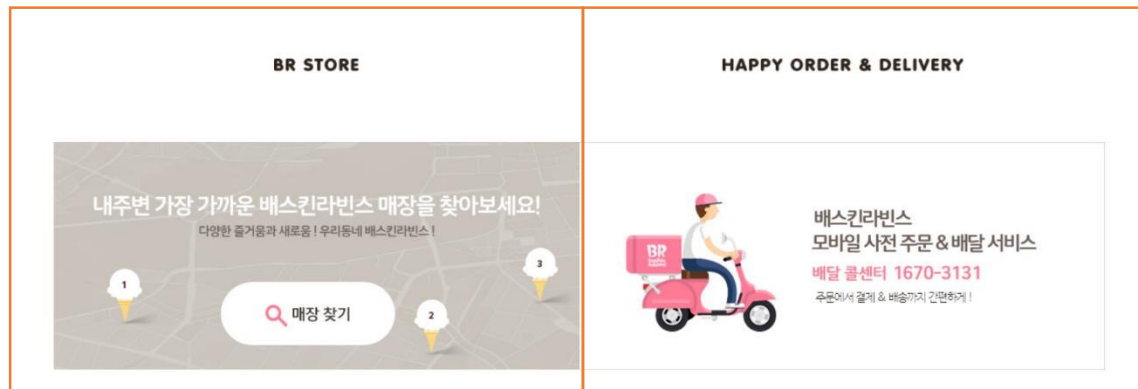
BR STORE

내주변 가장 가까운 배스킨라빈스 매장을 찾아보세요!

다양한 즐거움과 새로움 ! 우리동네 배스킨라빈스 !

1

2

3

매장 찾기

HAPPY ORDER & DELIVERY

BR

배스킨라빈스
모바일 사전 주문 & 배달 서비스

배달 콜센터 1670-3131

주문에서 결제 & 배송까지 간편하게 !